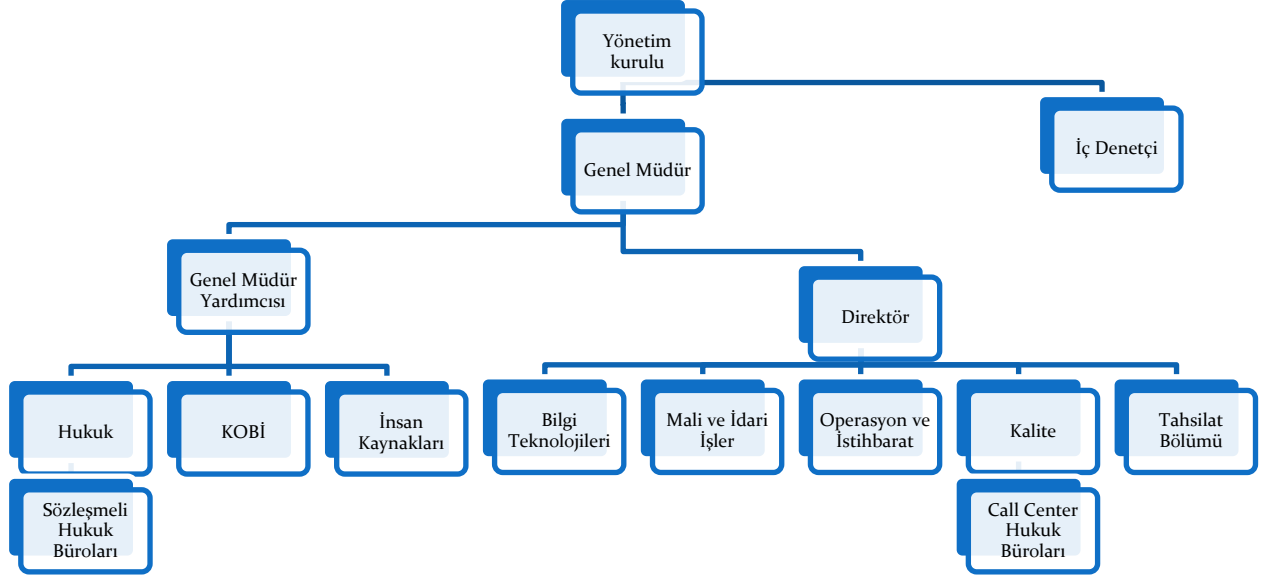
Yönetim kurulu

İç Denetçi

Genel Müdür

Genel Müdür Yardımcısı

Direktör

Hukuk

KOBİ

İnsan Kaynakları

Sözleşmeli Hukuk Büroları

Bilgi Teknolojileri

Mali ve İdari İşler

Operasyon ve İstihbarat

Kalite

Tahsilat Bölümü

Call Center Hukuk Büroları